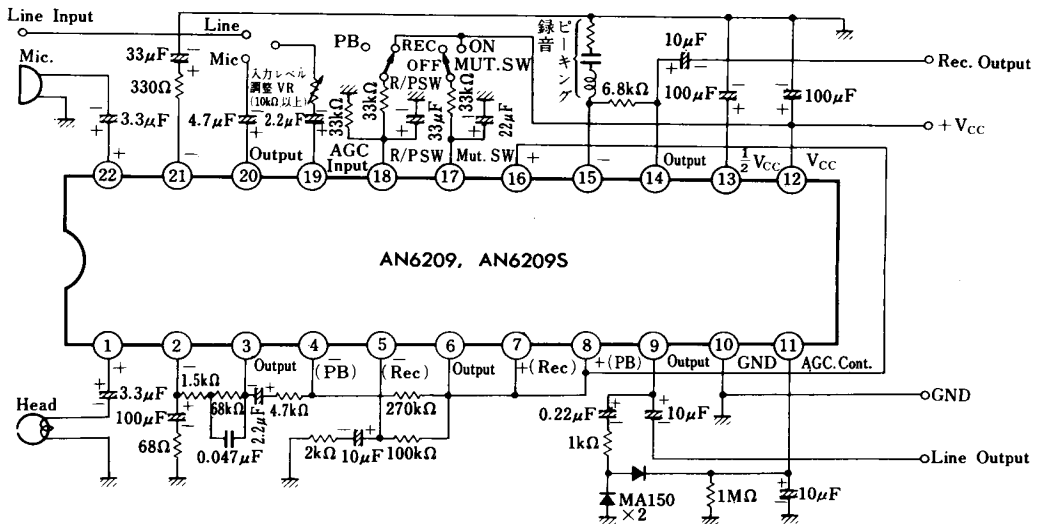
Line Input
Line
Mic.
33μF
330Ω
Mic
PB
REC
ON
OFF
MUT.SW
R/PSW
入力レベル 調整 VR (10kΩ 以上)
録音ピーキング
10μF
Rec. Output
6.8kΩ
100μF
100μF
+ $V_{CC}$
3.3μF
4.7μF
2.2μF
33kΩ
33kΩ
33μF
33kΩ
22μF
Output
AGC Input
R/PSW
Mut. SW
Output
$\frac{1}{2}V_{CC}$
$V_{CC}$
22
21
20
19
18
17
16
15
14
13
12
AN6209, AN6209S
1
2
3
4
5
6
7
8
9
10
11
Output
($\overline{PB}$)
($\overline{Rec}$)
Output
(Rec)
(PB)
Output
GND
AGC.Cont.
3.3μF
1.5kΩ
Head
100μF
68kΩ
2.2μF
4.7kΩ
270kΩ
GND
68Ω
0.047μF
2kΩ
10μF
100kΩ
0.22μF
10μF
1kΩ
Line Output
MA150 ×2
1MΩ
10μF